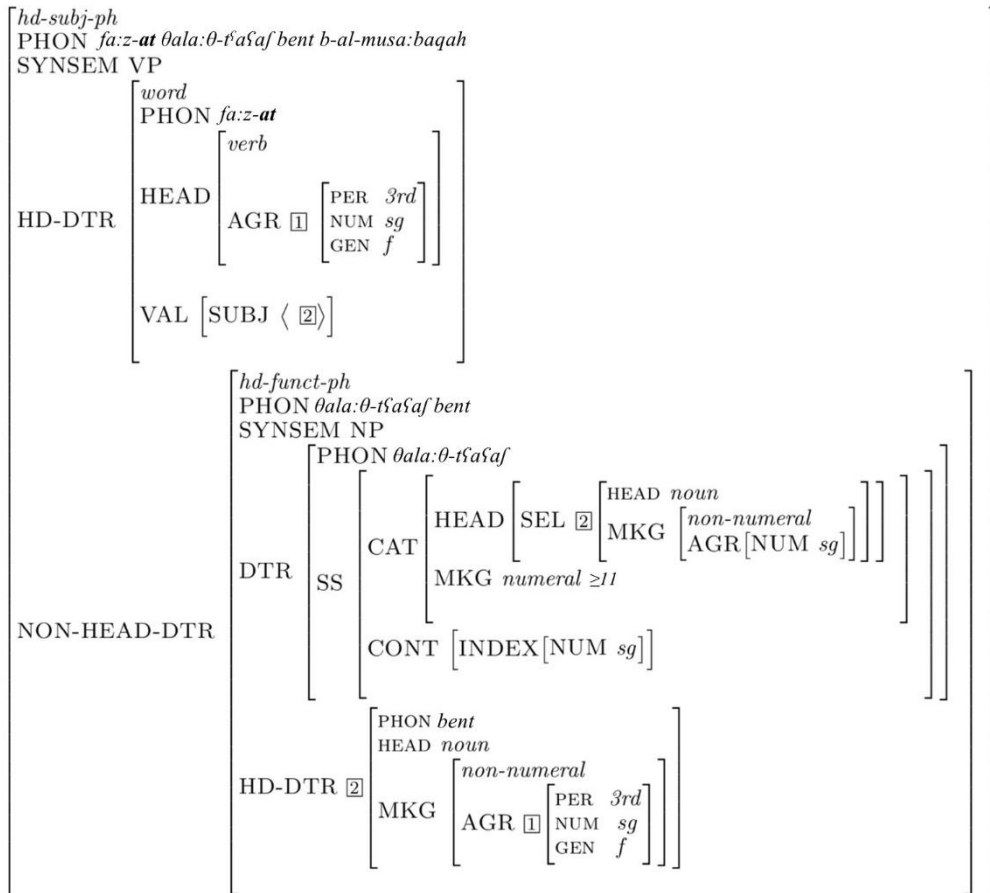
hd-subj-ph
PHON fa:z-at θala:θ-tˤaʕaʃ bent b-al-musa:baqah
SYNSEM VP

HD-DTR
word
PHON fa:z-at
HEAD
verb
AGR 1
PER 3rd
NUM sg
GEN f
VAL [SUBJ ⟨ 2 ⟩]

NON-HEAD-DTR
hd-funct-ph
PHON θala:θ-tʕaʕaʃ bent
SYNSEM NP
DTR
PHON θala:θ-tʕaʕaʃ
SS
CAT
HEAD [SEL 2 [HEAD noun
MKG [non-numeral
AGR[NUM sg]]]]
MKG numeral ≥11
CONT [INDEX[NUM sg]]
HD-DTR 2
PHON bent
HEAD noun
MKG
non-numeral
AGR 1
PER 3rd
NUM sg
GEN f